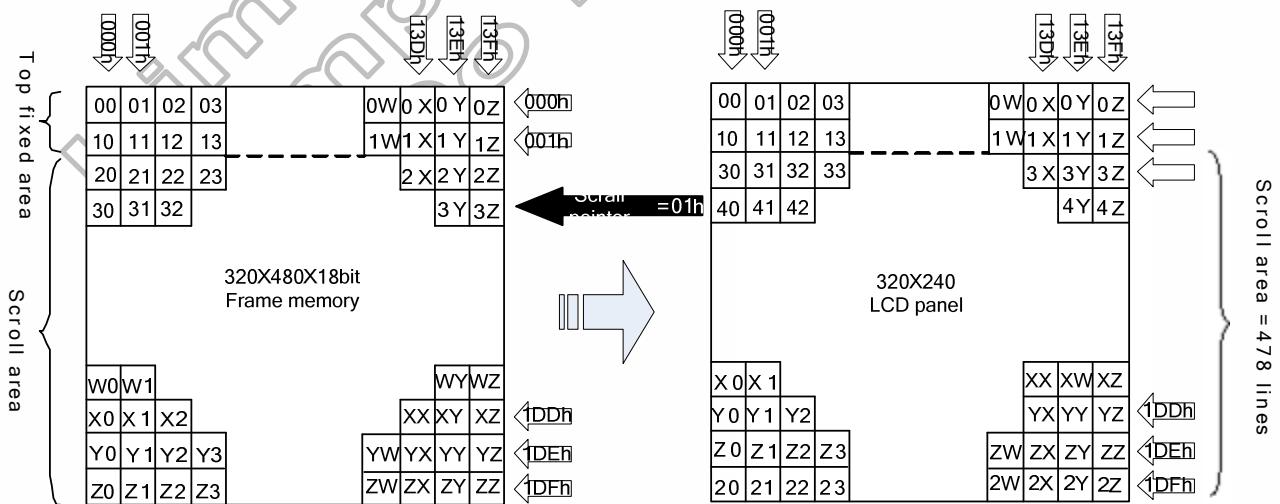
000h 001h 13Dh 13Eh 13Fh

Top fixed area

Scroll area

00 01 02 03 0W 0X 0Y 0Z 000h
10 11 12 13 1W 1X 1Y 1Z 001h
20 21 22 23 2X 2Y 2Z
30 31 32 3Y 3Z

320X480X18bit
Frame memory

W0 W1 WY WZ
X0 X1 X2 XX XY XZ 1DDh
Y0 Y1 Y2 Y3 YW YX YY YZ 1DEh
Z0 Z1 Z2 Z3 ZW ZX ZY ZZ 1DFh

Scroll pointer =01h

000h 001h 13Dh 13Eh 13Fh

00 01 02 03 0W 0X 0Y 0Z
10 11 12 13 1W 1X 1Y 1Z
30 31 32 33 3X 3Y 3Z
40 41 42 4Y 4Z

320X240
LCD panel

X0 X1 XX XW XZ
Y0 Y1 Y2 YX YY YZ 1DDh
Z0 Z1 Z2 Z3 ZW ZX ZY ZZ 1DEh
20 21 22 23 2W 2X 2Y 2Z 1DFh

Scroll area = 478 lines